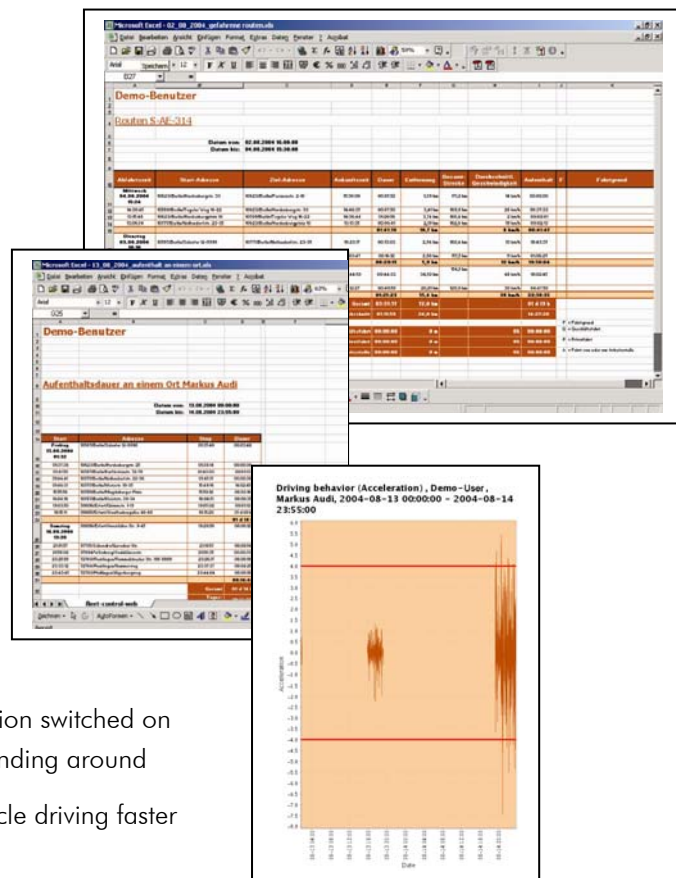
Microsoft Excel - 02_08_2004_gefahrene routen.xls

Datei Bearbeiten Ansicht Einfügen Format Extras Daten Fenster ? Acrobat

Demo-Benutzer

Routen S-AE-314

Datum von: 02.08.2004 16:00:00
Datum bis: 04.08.2004 15:30:00

| Abfahrtszeit | Start-Adresse | Ziel-Adresse | Ankunftszeit | Dauer | Entfernung | Gesamt-Strecke | Durchschnitt. Geschwindigkeit | Aufenthalt | F | Fahrtgrund |
|---|---|---|---|---|---|---|---|---|---|---|

Microsoft Excel - 13_08_2004_aufenthalt an einem ort.xls

Datei Bearbeiten Ansicht Einfügen Format Extras Daten Fenster ? Acrobat

Demo-Benutzer

Aufenthaltsdauer an einem Ort Markus Audi

Datum von: 13.08.2004 00:00:00
Datum bis: 14.08.2004 23:55:00

| Start | Adresse | Stop | Dauer |
|---|---|---|---|

Freitag 13.08.2004

Samstag 14.08.2004

fleet-control-web

Zeichnen AutoFormen

Driving behavior (Acceleration) , Demo-User, Markus Audi, 2004-08-13 00:00:00 - 2004-08-14 23:55:00

Acceleration

Date

ion switched on

nding around

cle driving faster